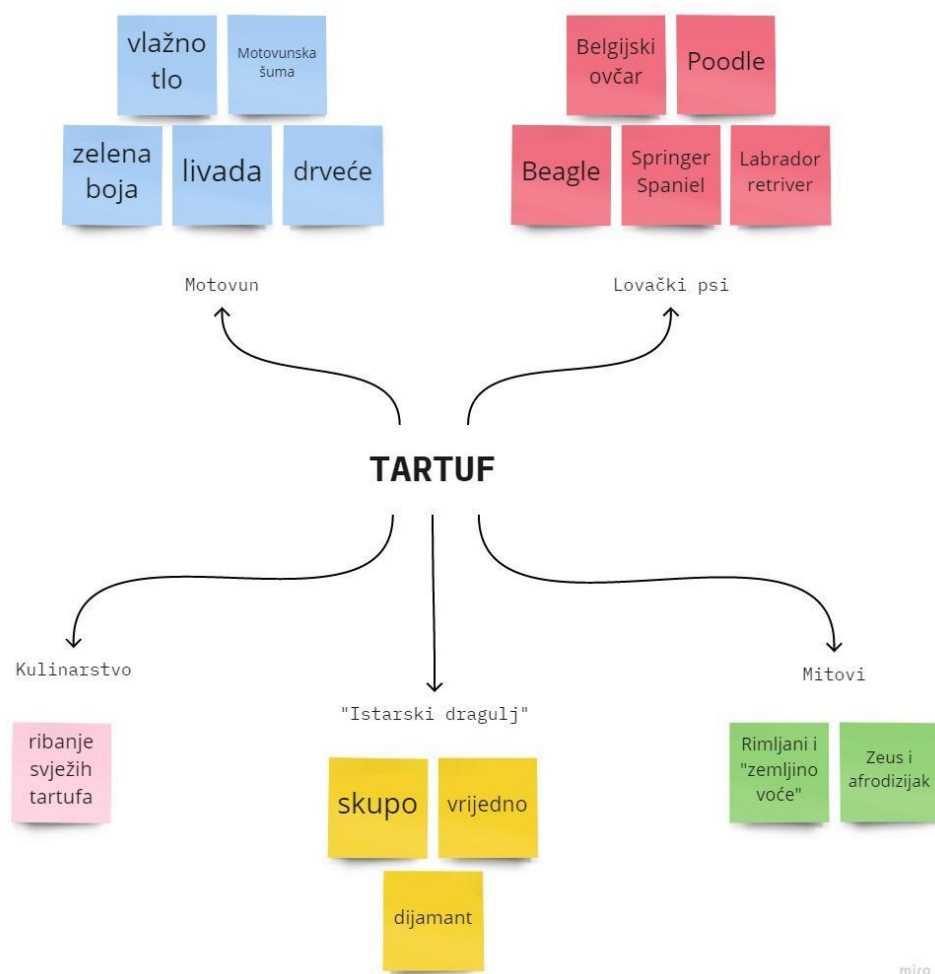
vlažno tlo

Motovunska šuma

zelena boja

livada

drveće

Belgijski ovčar

Poodle

Beagle

Springer Spaniel

Labrador retriver

Motovun

Lovački psi

TARTUF

Kulinarstvo

"Istarski dragulj"

Mitovi

ribanje svježih tartufa

skupo

vrijedno

dijamant

Rimljani i "zemljino voće"

Zeus i afrodizijak

miro